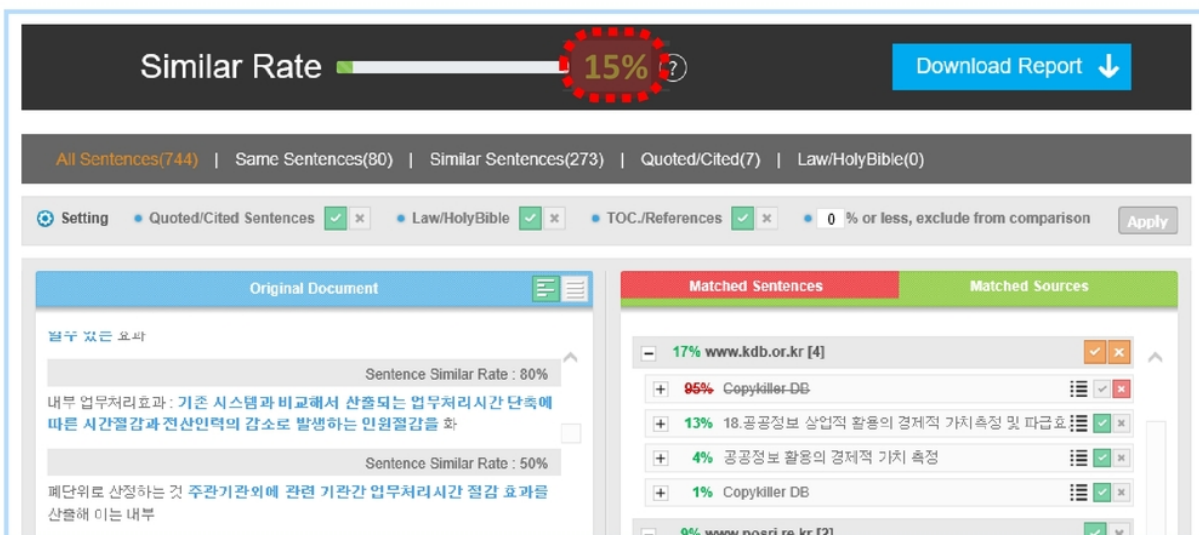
Similar Rate 15%

Download Report

All Sentences(744) | Same Sentences(80) | Similar Sentences(273) | Quoted/Cited(7) | Law/HolyBible(0)

Setting • Quoted/Cited Sentences • Law/HolyBible • TOC./References • 0 % or less, exclude from comparison Apply

Original Document

Matched Sentences Matched Sources

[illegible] 효과

Sentence Similar Rate : 80%

내부 업무처리효과 : 기존 시스템과 비교해서 산출되는 업무처리시간 단축에 따른 시간절감과 전산인력의 감소로 발생하는 인원절감을 화

Sentence Similar Rate : 50%

폐단위로 산정하는 것 주관기관외에 관련 기관간 업무처리시간 절감 효과를 산출해 이는 내부

17% www.kdb.or.kr [4]

95% Copykiller DB

13% 18.공공정보 상업적 활용의 경제적 가치측정 및 파급효

4% 공공정보 활용의 경제적 가치 측정

1% Copykiller DB

9% www.nosri.re.kr [2]